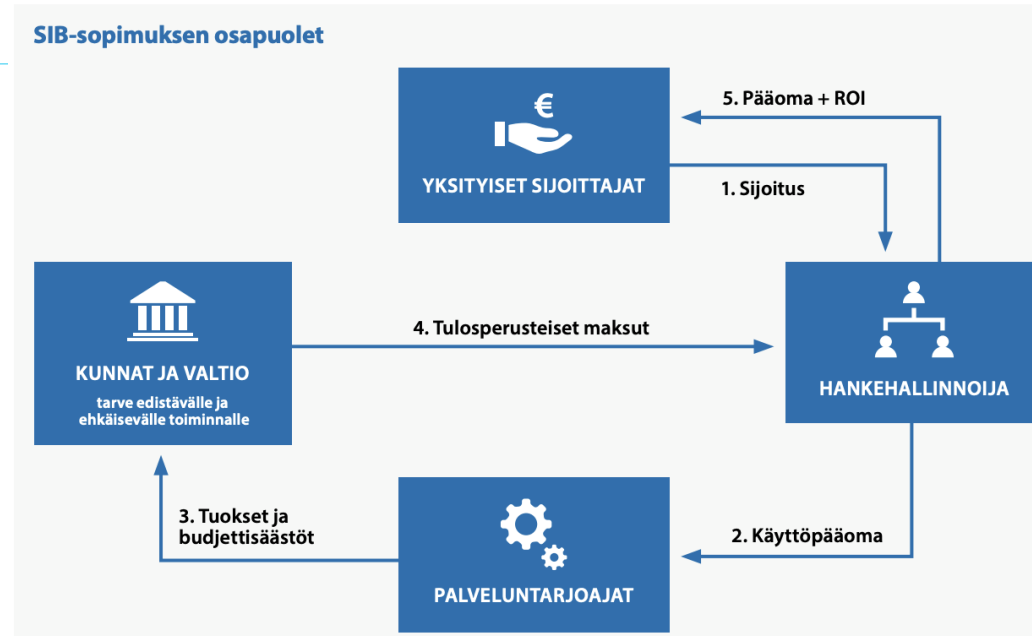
SIB-sopimuksen osapuolet

€

YKSITYISET SIJOITTAJAT

5. Pääoma + ROI

1. Sijoitus

KUNNAT JA VALTIO

tarve edistävälle ja ehkäisevälle toiminnalle

4. Tulosperusteiset maksut

HANKEHALLINNOIJA

3. Tuokset ja budjettisäästöt

PALVELUNTARJOAJAT

2. Käyttöpääoma